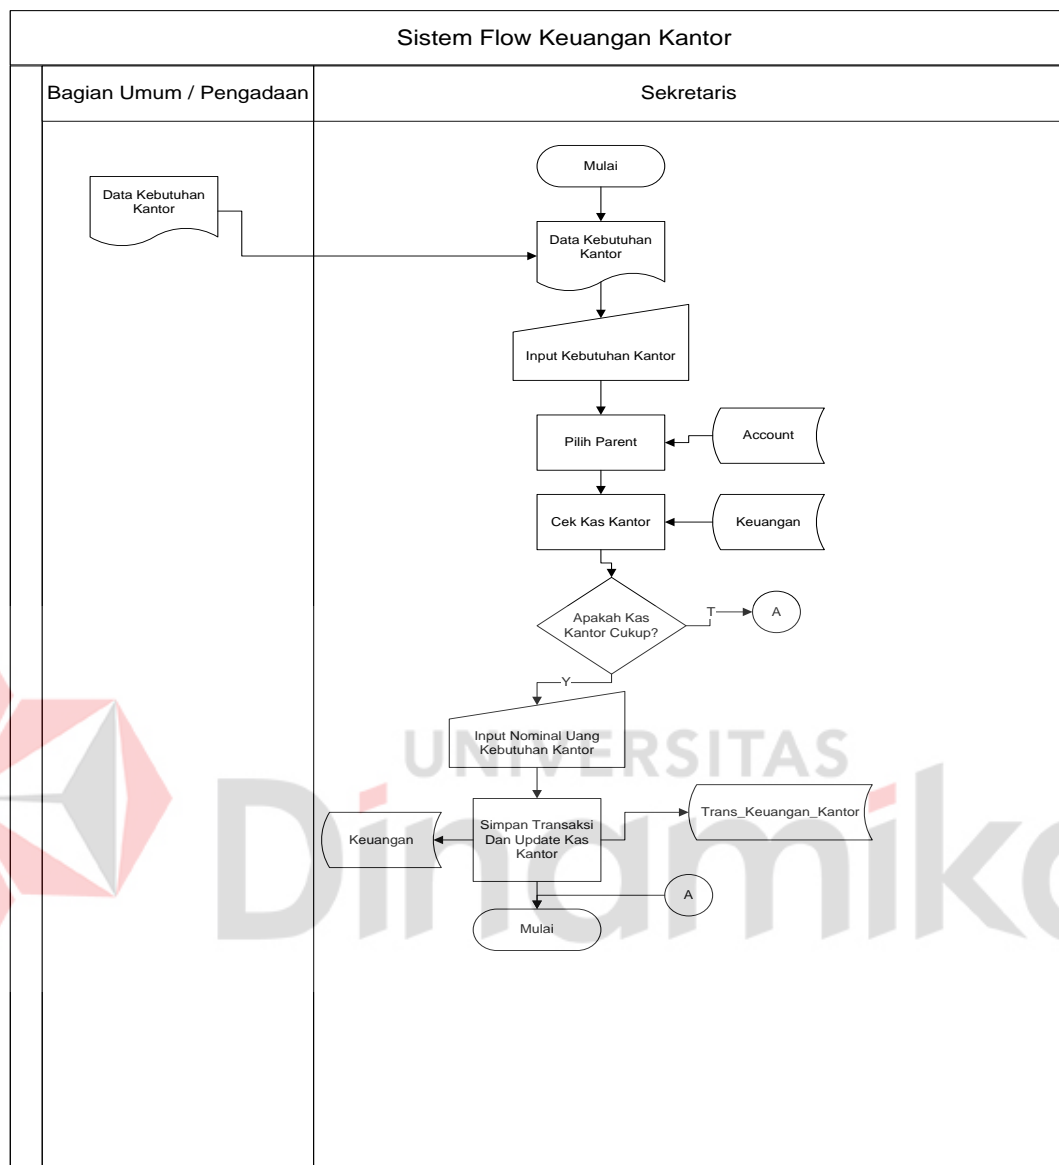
Sistem Flow Keuangan Kantor

Bagian Umum / Pengadaan

Sekretaris

Data Kebutuhan Kantor

Mulai

Data Kebutuhan Kantor

Input Kebutuhan Kantor

Pilih Parent

Account

Cek Kas Kantor

Keuangan

Apakah Kas Kantor Cukup?

T

A

Y

Input Nominal Uang Kebutuhan Kantor

Simpan Transaksi Dan Update Kas Kantor

Trans_Keuangan_Kantor

Keuangan

A

Mulai

UNIVERSITAS

Dinamika